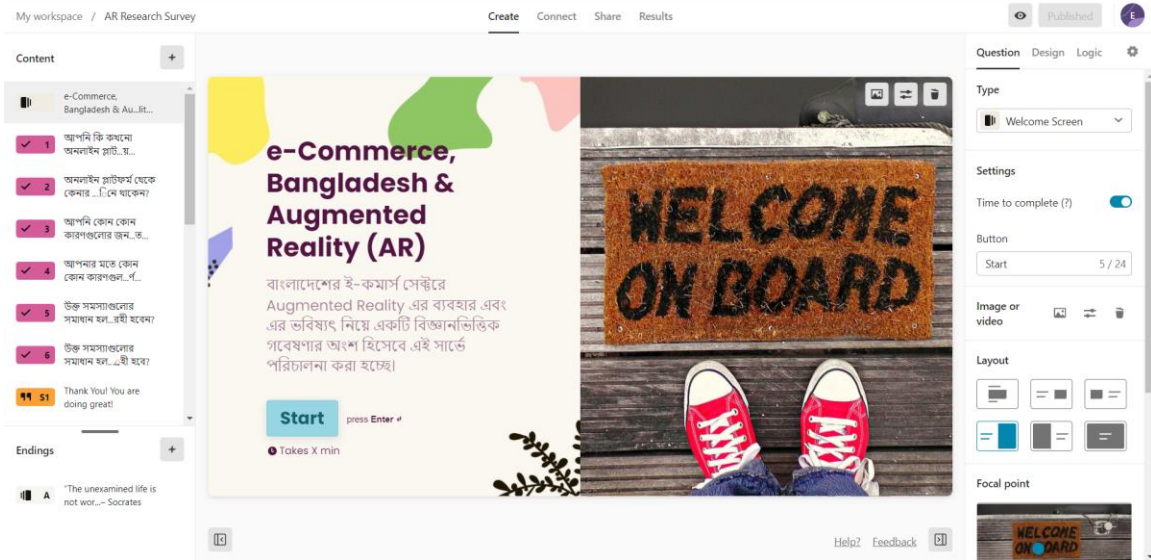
My workspace / AR Research Survey

Create Connect Share Results

Published

E

Content +

e-Commerce, Bangladesh & Au...lit...

1 আপনি কি কখনো অনলাইন প্লাটি...য়...

2 অনলাইন প্লাটফর্ম থেকে কেনার ...নে থাকেন?

3 আপনি কোন কোন কারণগুলোর জন...ত...

4 আপনার মতে কোন কোন কারণগুল...র্...

5 উক্ত সমস্যাগুলোর সমাধান হল...রহী হবেন?

6 উক্ত সমস্যাগুলোর সমাধান হল...হী হবে?

51 Thank You! You are doing great!

Endings +

A "The unexamined life is not wor...– Socrates

e-Commerce, Bangladesh & Augmented Reality (AR)

বাংলাদেশের ই-কমার্স সেক্টরে Augmented Reality এর ব্যবহার এবং এর ভবিষ্যৎ নিয়ে একটি বিজ্ঞানভিত্তিক গবেষণার অংশ হিসেবে এই সার্ভে পরিচালনা করা হচ্ছে।

Start press Enter ↵

Takes X min

WELCOME ON BOARD

Help? Feedback

Question Design Logic

Type

Welcome Screen

Settings

Time to complete (?)

Button

Start 5 / 24

Image or video

Layout

Focal point

WELCOME ON BOARD